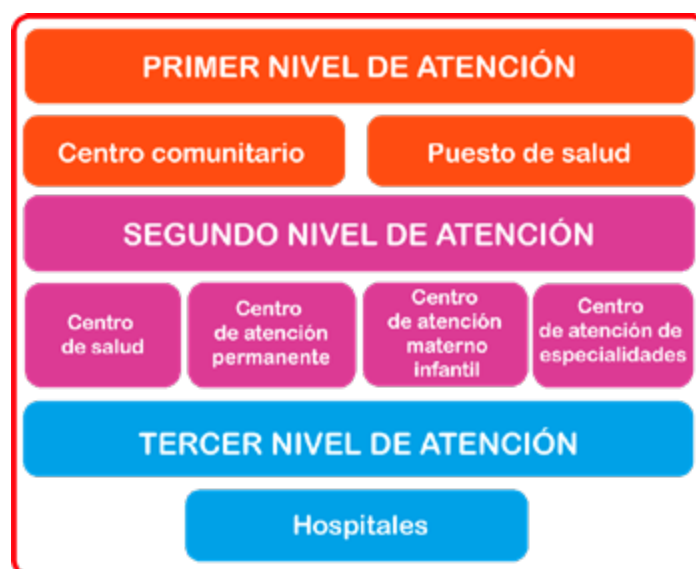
PRIMER NIVEL DE ATENCIÓN

Centro comunitario

Puesto de salud

SEGUNDO NIVEL DE ATENCIÓN

Centro de salud

Centro de atención permanente

Centro de atención materno infantil

Centro de atención de especialidades

TERCER NIVEL DE ATENCIÓN

Hospitales